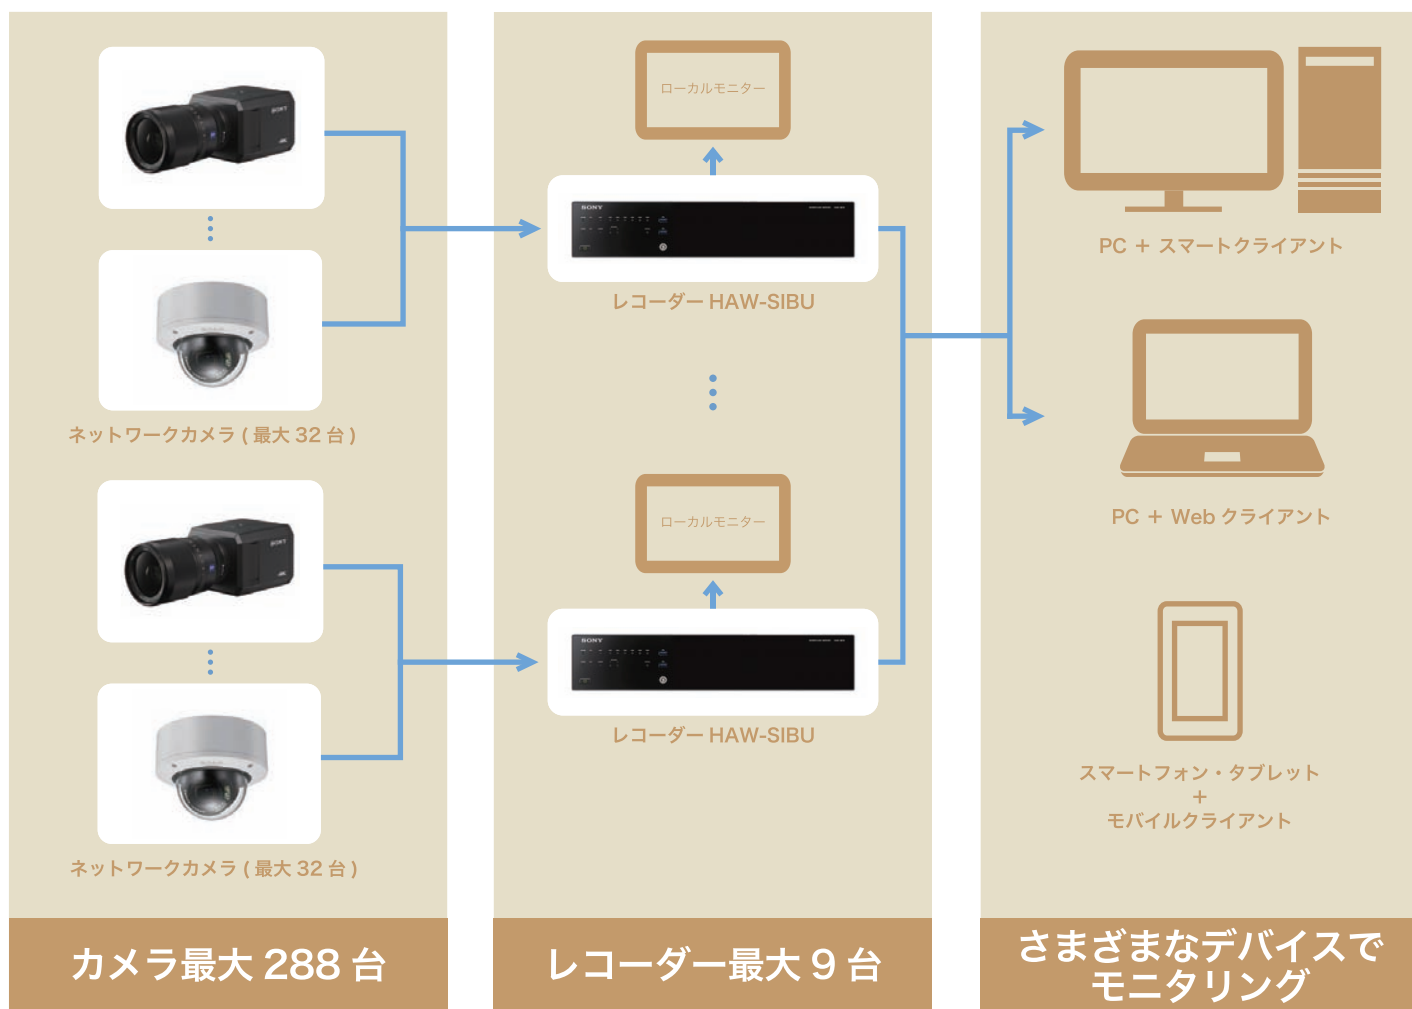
ネットワークカメラ ( 最大 32 台 )

ネットワークカメラ ( 最大 32 台 )

カメラ最大 288 台

ローカルモニター

SONY

レコーダー HAW-SIBU

ローカルモニター

SONY

レコーダー HAW-SIBU

レコーダー最大 9 台

PC ＋ スマートクライアント

PC ＋ Web クライアント

スマートフォン・タブレット
＋
モバイルクライアント

さまざまなデバイスでモニタリング